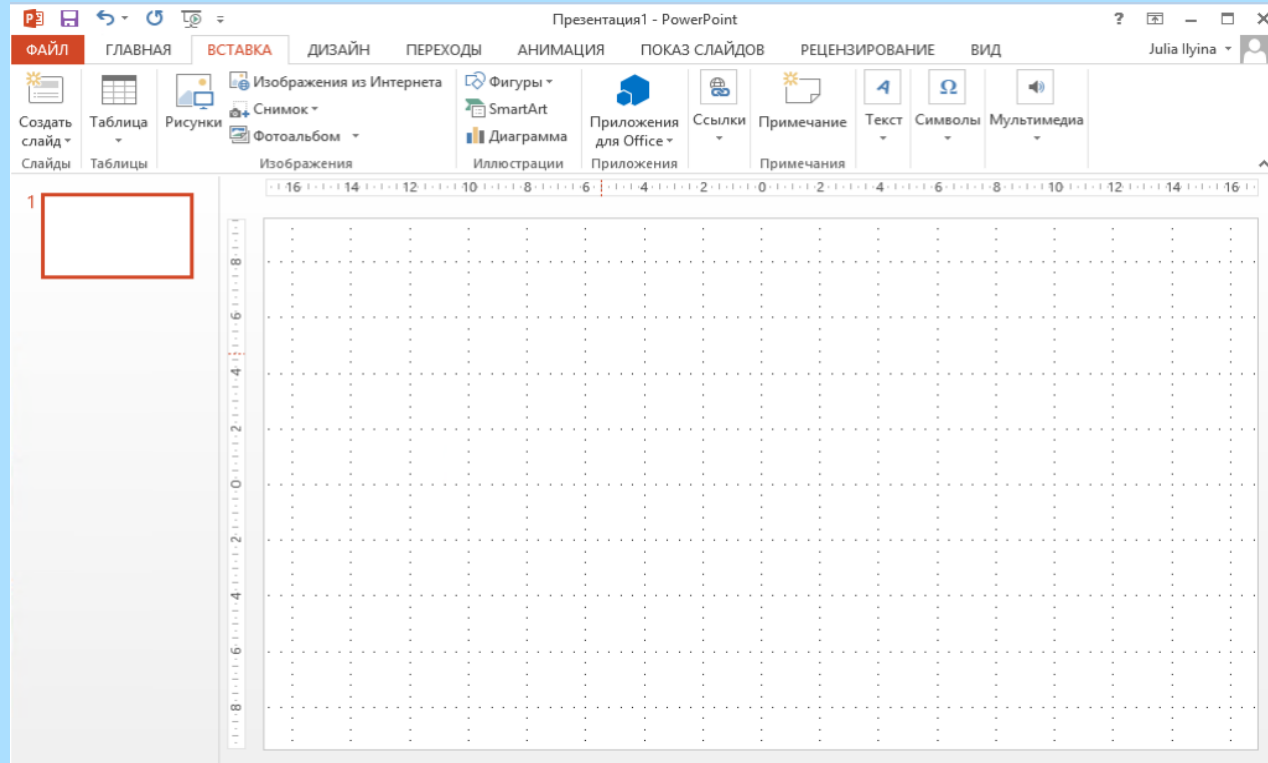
Презентация1 - PowerPoint

? – ☐ ×

ФАЙЛ ГЛАВНАЯ ВСТАВКА ДИЗАЙН ПЕРЕХОДЫ АНИМАЦИЯ ПОКАЗ СЛАЙДОВ РЕЦЕНЗИРОВАНИЕ ВИД

Julia Ilyina

Создать слайд
Слайды

Таблица
Таблицы

Рисунки
Изображения из Интернета
Снимок
Фотоальбом
Изображения

Фигуры
SmartArt
Диаграмма
Иллюстрации

Приложения для Office
Приложения

Ссылки

Примечание
Примечания

Текст

Символы

Мультимедиа

1

16 14 12 10 8 6 4 2 0 2 4 6 8 10 12 14 16

8 6 4 2 0 2 4 6 8